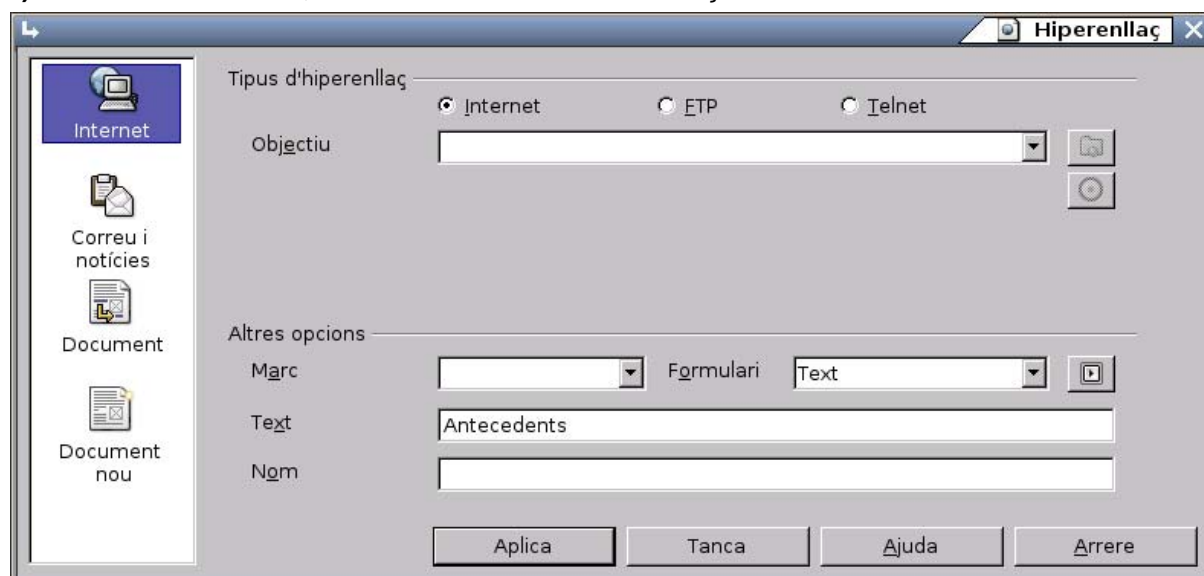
Hiperenllaç

Internet

Correu i notícies

Document

Document nou

Tipus d'hiperenllaç

Internet

FTP

Telnet

Objectiu

Altres opcions

Marc

Formulari

Text

Text

Antecedents

Nom

Aplica

Tanca

Ajuda

Arrere